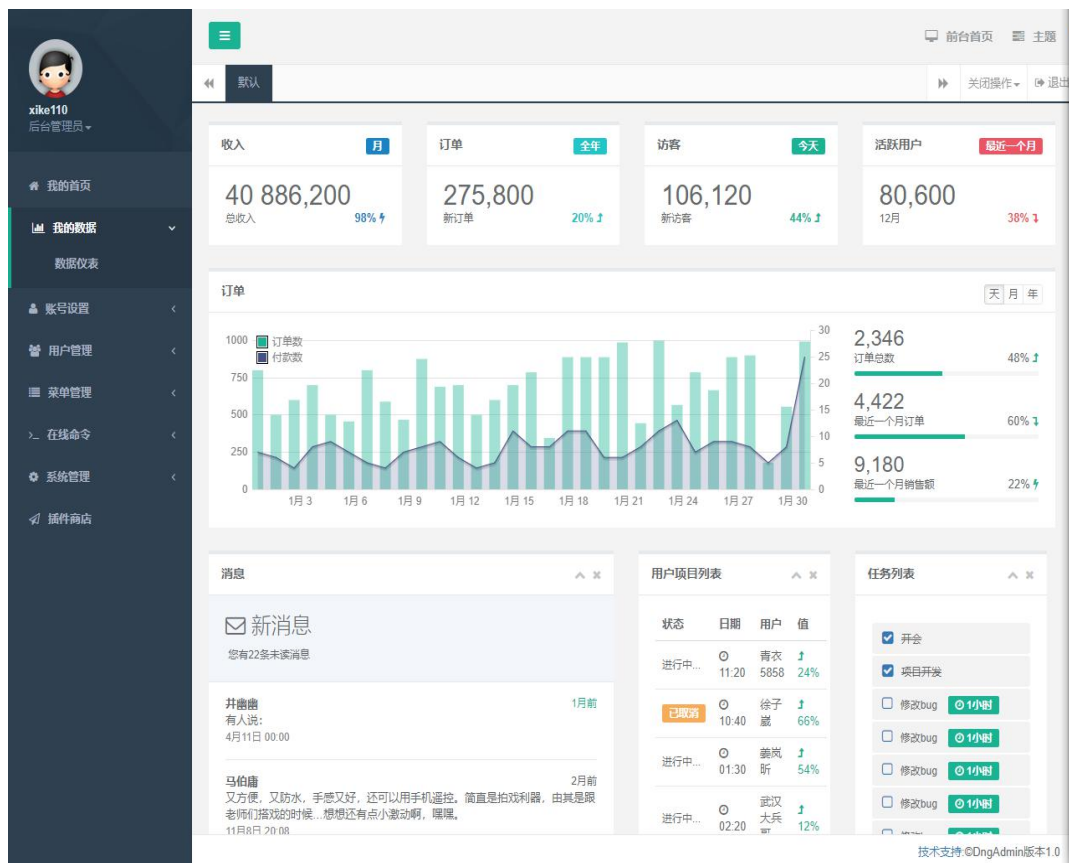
xike110
后台管理员

我的首页
我的数据
数据仪表
账号设置
用户管理
菜单管理
在线命令
系统管理
插件商店

前台首页 主题

默认

关闭操作 退出

收入 月
40 886,200
总收入 98%

订单 全年
275,800
新订单 20%

访客 今天
106,120
新访客 44%

活跃用户 最近一个月
80,600
12月 38%

订单
天 月 年

1000 750 500 250 0
订单数
付款数
30 25 20 15 10 5 0
1月 3 1月 6 1月 9 1月 12 1月 15 1月 18 1月 21 1月 24 1月 27 1月 30

2,346
订单总数 48%
4,422
最近一个月订单 60%
9,180
最近一个月销售额 22%

消息
新消息
您有22条未读消息

井鹿鹿 1月前
有人说:
4月11日 00:00

马伯庸 2月前
又方便，又防水，手感又好，还可以用手机遥控。简直是拍戏利器，由其是跟老师们搭戏的时候...想想还有点小激动啊，嘿嘿。
11月8日 20:08

用户项目列表

| 状态 | 日期 | 用户 | 值 |
|---|---|---|---|
| 进行中... | 11:20 | 青衣5858 | 24% |
| 已取消 | 10:40 | 徐子崴 | 66% |
| 进行中... | 01:30 | 姜岚昕 | 54% |
| 进行中... | 02:20 | 武汉大兵哥 | 12% |

任务列表
开会
项目开发
修改bug 1小时
修改bug 1小时
修改bug 1小时
修改bug 1小时

技术支持:©DngAdmin版本1.0